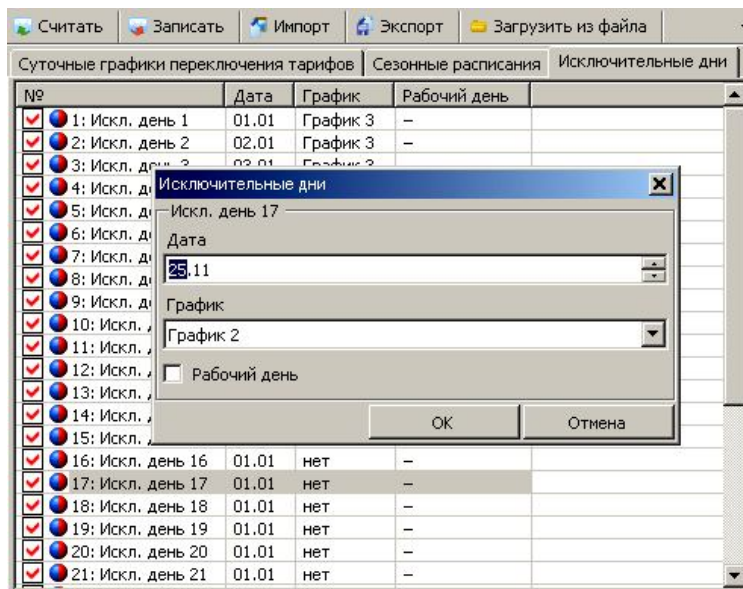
Считать | Записать | Импорт | Экспорт | Загрузить из файла

Суточные графики переключения тарифов | Сезонные расписания | Исключительные дни

| № | Дата | График | Рабочий день |
|---|---|---|---|
| 1: Искл. день 1 | 01.01 | График 3 | – |
| 2: Искл. день 2 | 02.01 | График 3 | – |
| 3: Искл. день 3 | 03.01 | График 3 | |
| 4: Искл. д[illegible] | | | |
| 5: Искл. д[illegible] | | | |
| 6: Искл. д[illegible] | | | |
| 7: Искл. д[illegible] | | | |
| 8: Искл. д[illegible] | | | |
| 9: Искл. д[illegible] | | | |
| 10: Искл. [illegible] | | | |
| 11: Искл. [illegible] | | | |
| 12: Искл. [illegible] | | | |
| 13: Искл. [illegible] | | | |
| 14: Искл. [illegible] | | | |
| 15: Искл. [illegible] | | | |
| 16: Искл. день 16 | 01.01 | нет | – |
| 17: Искл. день 17 | 01.01 | нет | – |
| 18: Искл. день 18 | 01.01 | нет | – |
| 19: Искл. день 19 | 01.01 | нет | – |
| 20: Искл. день 20 | 01.01 | нет | – |
| 21: Искл. день 21 | 01.01 | нет | – |

Исключительные дни

Искл. день 17

Дата

25.11

График

График 2

Рабочий день

OK

Отмена